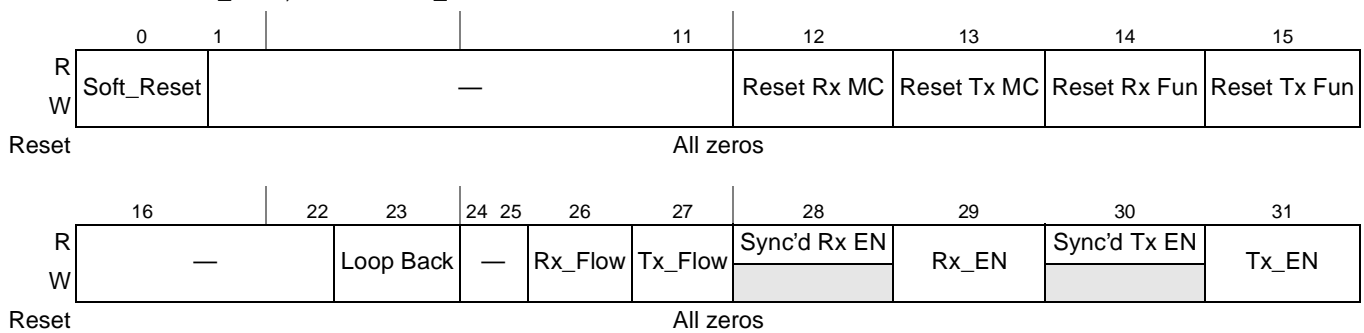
| | 0 | 1 … 11 | 12 | 13 | 14 | 15 |
|---|---|---|---|---|---|---|
| R W | Soft_Reset | — | Reset Rx MC | Reset Tx MC | Reset Rx Fun | Reset Tx Fun |
| Reset | All zeros | | | | | |

| | 16 … 22 | 23 | 24 25 | 26 | 27 | 28 | 29 | 30 | 31 |
|---|---|---|---|---|---|---|---|---|---|
| R W | — | Loop Back | — | Rx_Flow | Tx_Flow | Sync'd Rx EN | Rx_EN | Sync'd Tx EN | Tx_EN |
| Reset | All zeros | | | | | | | | |